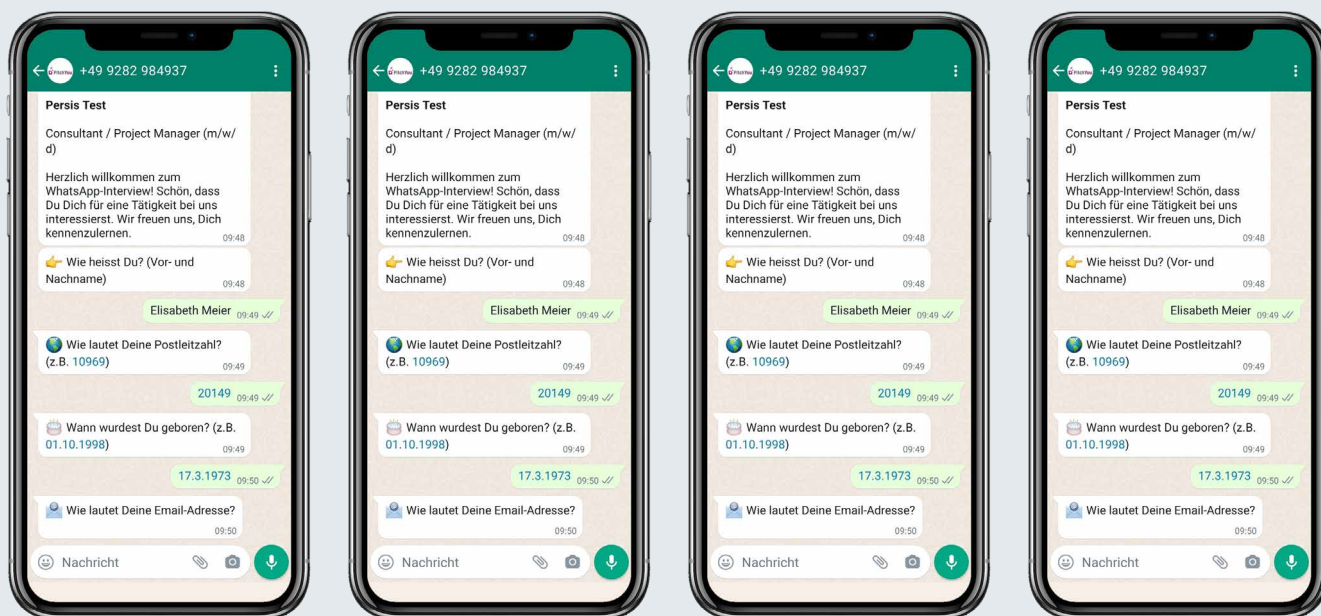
+49 9282 984937

Persis Test

Consultant / Project Manager (m/w/d)

Herzlich willkommen zum WhatsApp-Interview! Schön, dass Du Dich für eine Tätigkeit bei uns interessierst. Wir freuen uns, Dich kennenzulernen. 09:48

👉 Wie heisst Du? (Vor- und Nachname) 09:48

Elisabeth Meier 09:49

🌍 Wie lautet Deine Postleitzahl? (z.B. 10969) 09:49

20149 09:49

🎂 Wann wurdest Du geboren? (z.B. 01.10.1998) 09:49

17.3.1973 09:50

Wie lautet Deine Email-Adresse? 09:50

Nachricht

+49 9282 984937

Persis Test

Consultant / Project Manager (m/w/d)

Herzlich willkommen zum WhatsApp-Interview! Schön, dass Du Dich für eine Tätigkeit bei uns interessierst. Wir freuen uns, Dich kennenzulernen. 09:48

👉 Wie heisst Du? (Vor- und Nachname) 09:48

Elisabeth Meier 09:49

🌍 Wie lautet Deine Postleitzahl? (z.B. 10969) 09:49

20149 09:49

🎂 Wann wurdest Du geboren? (z.B. 01.10.1998) 09:49

17.3.1973 09:50

Wie lautet Deine Email-Adresse? 09:50

Nachricht

+49 9282 984937

Persis Test

Consultant / Project Manager (m/w/d)

Herzlich willkommen zum WhatsApp-Interview! Schön, dass Du Dich für eine Tätigkeit bei uns interessierst. Wir freuen uns, Dich kennenzulernen. 09:48

👉 Wie heisst Du? (Vor- und Nachname) 09:48

Elisabeth Meier 09:49

🌍 Wie lautet Deine Postleitzahl? (z.B. 10969) 09:49

20149 09:49

🎂 Wann wurdest Du geboren? (z.B. 01.10.1998) 09:49

17.3.1973 09:50

Wie lautet Deine Email-Adresse? 09:50

Nachricht

+49 9282 984937

Persis Test

Consultant / Project Manager (m/w/d)

Herzlich willkommen zum WhatsApp-Interview! Schön, dass Du Dich für eine Tätigkeit bei uns interessierst. Wir freuen uns, Dich kennenzulernen. 09:48

👉 Wie heisst Du? (Vor- und Nachname) 09:48

Elisabeth Meier 09:49

🌍 Wie lautet Deine Postleitzahl? (z.B. 10969) 09:49

20149 09:49

🎂 Wann wurdest Du geboren? (z.B. 01.10.1998) 09:49

17.3.1973 09:50

Wie lautet Deine Email-Adresse? 09:50

Nachricht